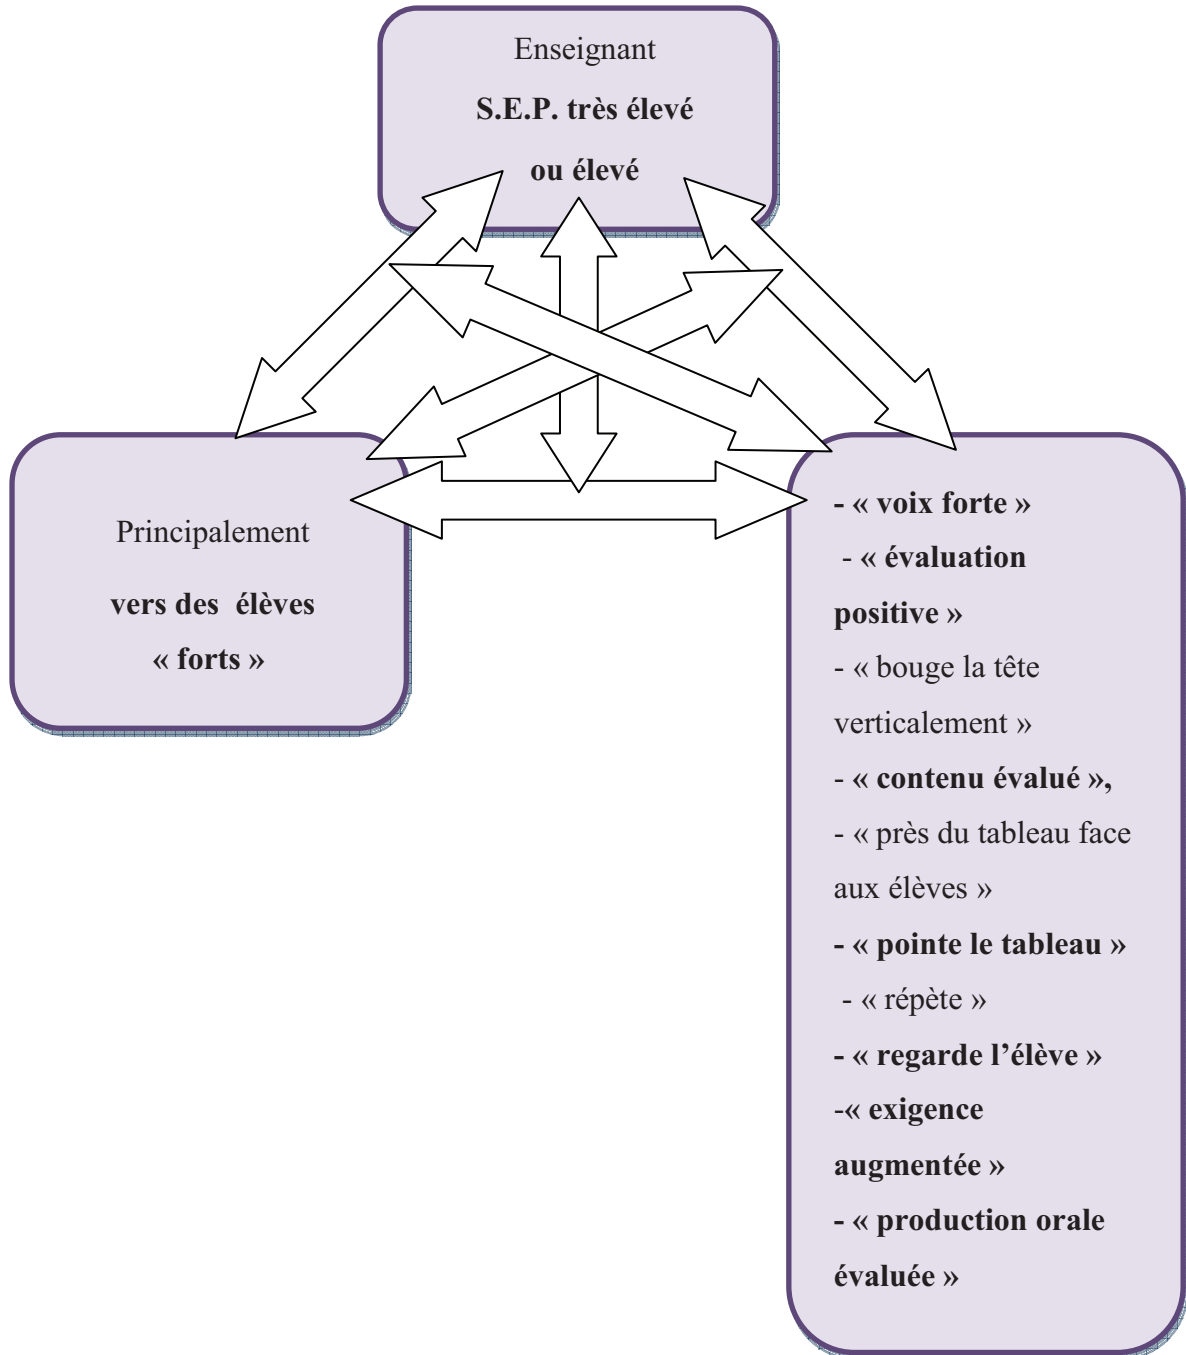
Enseignant

S.E.P. très élevé ou élevé

Principalement

vers des élèves « forts »

- « voix forte »

- « évaluation positive »

- « bouge la tête verticalement »

- « contenu évalué »,

- « près du tableau face aux élèves »

- « pointe le tableau »

- « répète »

- « regarde l'élève »

-« exigence augmentée »

- « production orale évaluée »